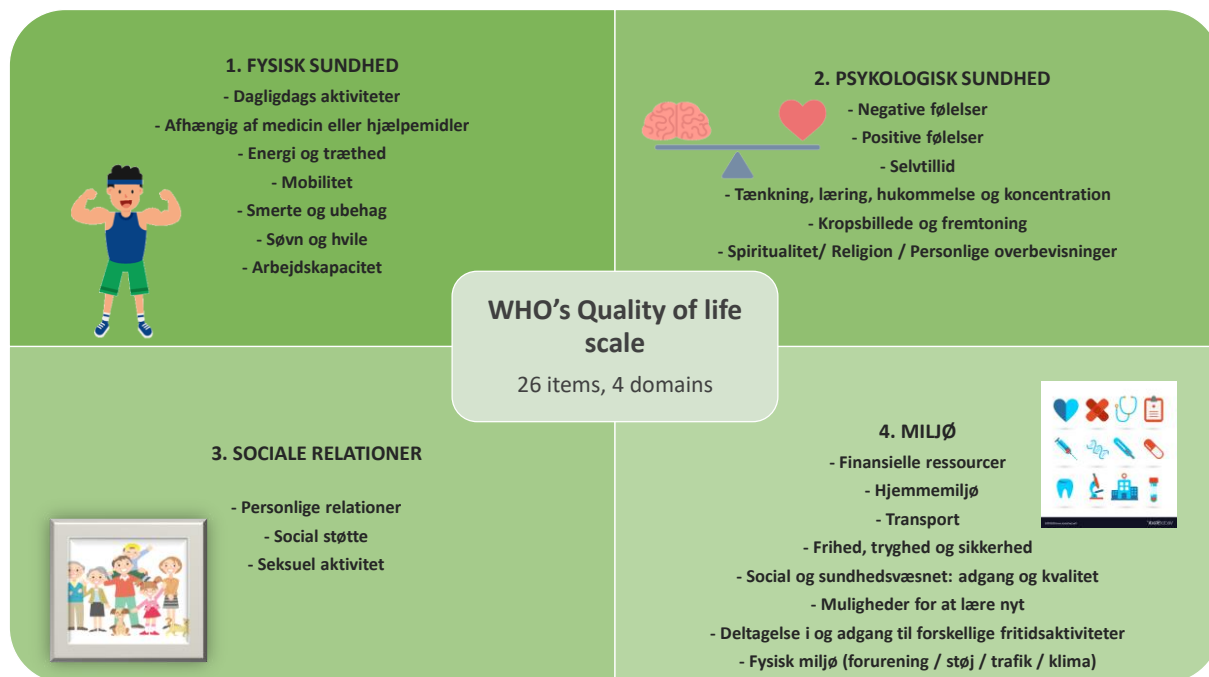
1. FYSISK SUNDHED
- Dagligdags aktiviteter
- Afhængig af medicin eller hjælpemidler
- Energi og træthed
- Mobilitet
- Smerte og ubehag
- Søvn og hvile
- Arbejdskapacitet

2. PSYKOLOGISK SUNDHED
- Negative følelser
- Positive følelser
- Selvtillid
- Tænkning, læring, hukommelse og koncentration
- Kropsbillede og fremtoning
- Spiritualitet/ Religion / Personlige overbevisninger

WHO's Quality of life scale
26 items, 4 domains

3. SOCIALE RELATIONER
- Personlige relationer
- Social støtte
- Seksuel aktivitet

4. MILJØ
- Finansielle ressourcer
- Hjemmemiljø
- Transport
- Frihed, tryghed og sikkerhed
- Social og sundhedsvæsnet: adgang og kvalitet
- Muligheder for at lære nyt
- Deltagelse i og adgang til forskellige fritidsaktiviteter
- Fysisk miljø (forurening / støj / trafik / klima)